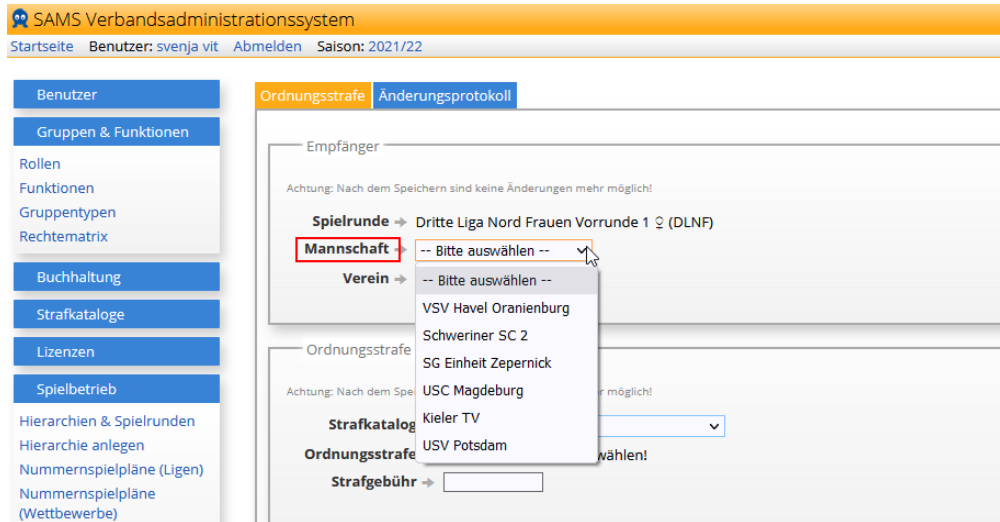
SAMS Verbandsadministrationssystem

Startseite Benutzer: svenja vit Abmelden Saison: 2021/22

Benutzer

Gruppen & Funktionen

Rollen
Funktionen
Gruppentypen
Rechtematrix

Buchhaltung

Strafkataloge

Lizenzen

Spielbetrieb

Hierarchien & Spielrunden
Hierarchie anlegen
Nummernspielpläne (Ligen)
Nummernspielpläne (Wettbewerbe)

Ordnungsstrafe Änderungsprotokoll

Empfänger

Achtung: Nach dem Speichern sind keine Änderungen mehr möglich!

Spielrunde → Dritte Liga Nord Frauen Vorrunde 1 ♀ (DLNF)

Mannschaft → -- Bitte auswählen --

Verein →

-- Bitte auswählen --
VSV Havel Oranienburg
Schweriner SC 2
SG Einheit Zepernick
USC Magdeburg
Kieler TV
USV Potsdam

Ordnungsstrafe

Achtung: Nach dem Spei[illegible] r möglich!

Strafkatalog

Ordnungsstrafe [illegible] wählen!

Strafgebühr →